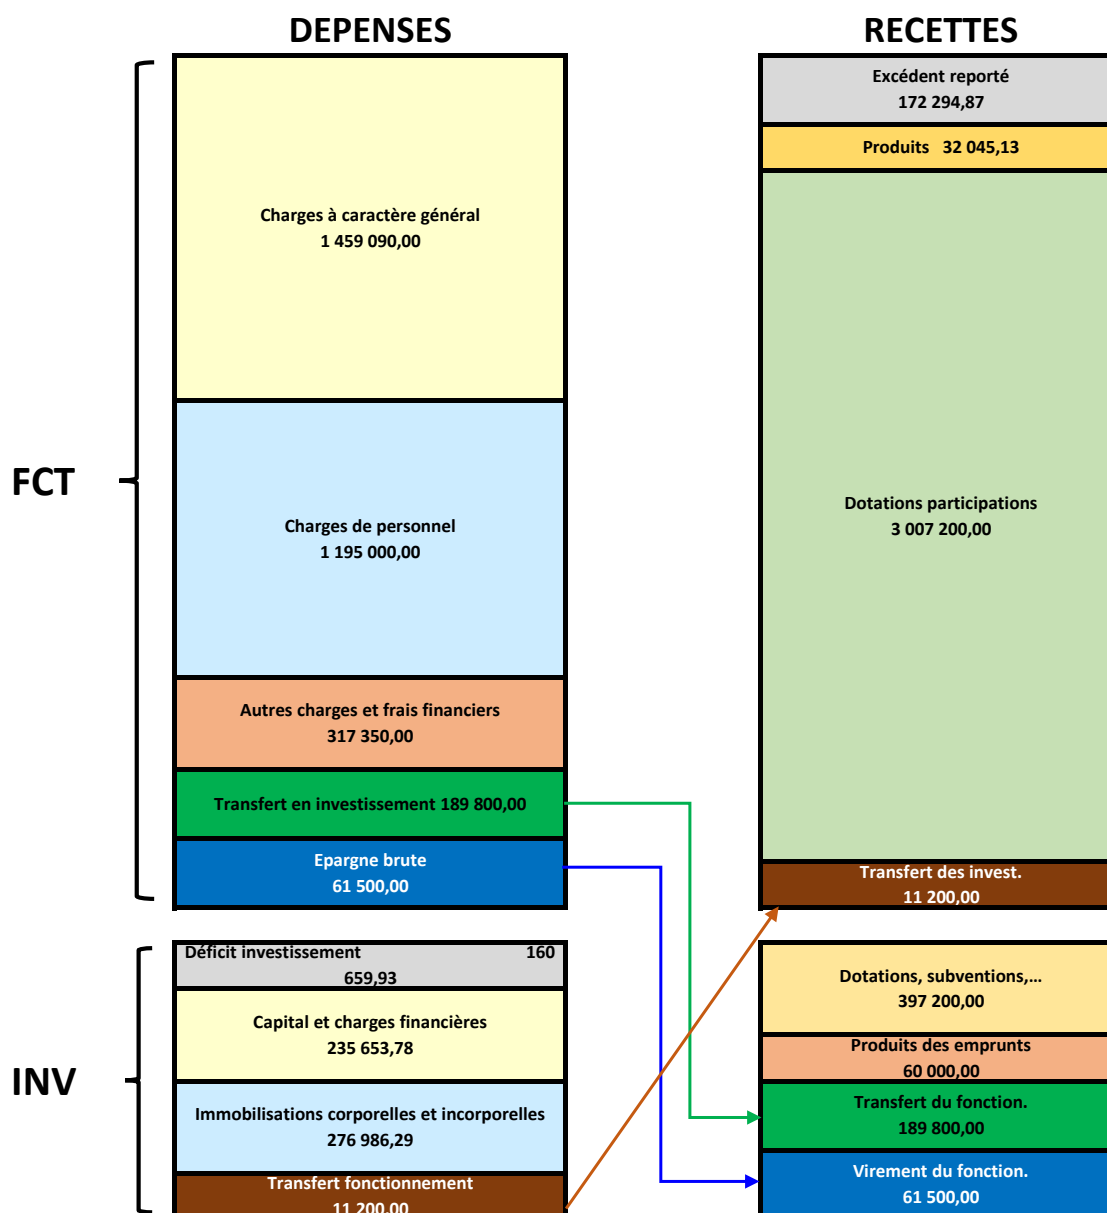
DEPENSES

RECETTES

FCT

Charges à caractère général
1 459 090,00

Charges de personnel
1 195 000,00

Autres charges et frais financiers
317 350,00

Transfert en investissement 189 800,00

Epargne brute
61 500,00

Excédent reporté
172 294,87

Produits 32 045,13

Dotations participations
3 007 200,00

Transfert des invest.
11 200,00

INV

Déficit investissement 160 659,93

Capital et charges financières
235 653,78

Immobilisations corporelles et incorporelles
276 986,29

Transfert fonctionnement
11 200,00

Dotations, subventions,...
397 200,00

Produits des emprunts
60 000,00

Transfert du fonction.
189 800,00

Virement du fonction.
61 500,00